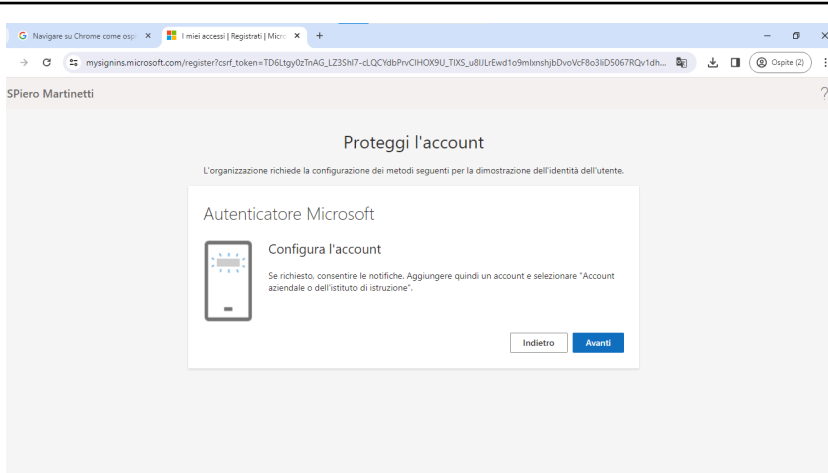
Navigare su Chrome come osp ×
I miei accessi | Registrati | Micr ×
+

mysignins.microsoft.com/register?csrf_token=TD6Ltgy0zTnAG_LZ3Shl7-cLQCYdbPrvClHOX9U_TIXS_u8IJLrEwd1o9mlxnshjbDvoVcF8o3liD5067RQv1dh...

Ospite (2)

SPiero Martinetti

?

Proteggi l'account

L'organizzazione richiede la configurazione dei metodi seguenti per la dimostrazione dell'identità dell'utente.

Autenticatore Microsoft

Configura l'account

Se richiesto, consentire le notifiche. Aggiungere quindi un account e selezionare "Account aziendale o dell'istituto di istruzione".

Indietro

Avanti